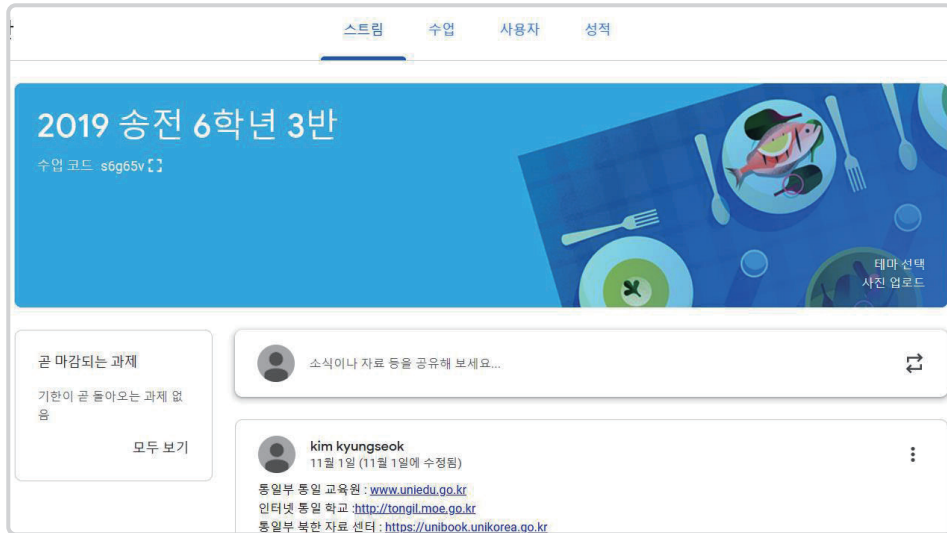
스트림 수업 사용자 성적

2019 송전 6학년 3반
수업 코드 s6g65v

테마 선택
사진 업로드

곧 마감되는 과제
기한이 곧 돌아오는 과제 없음
모두 보기

소식이나 자료 등을 공유해 보세요...

kim kyungseok
11월 1일 (11월 1일에 수정됨)

통일부 통일 교육원 : www.uniedu.go.kr
인터넷 통일 학교 :http://tongil.moe.go.kr
통일부 북한 자료 센터 : https://unibook.unikorea.go.kr